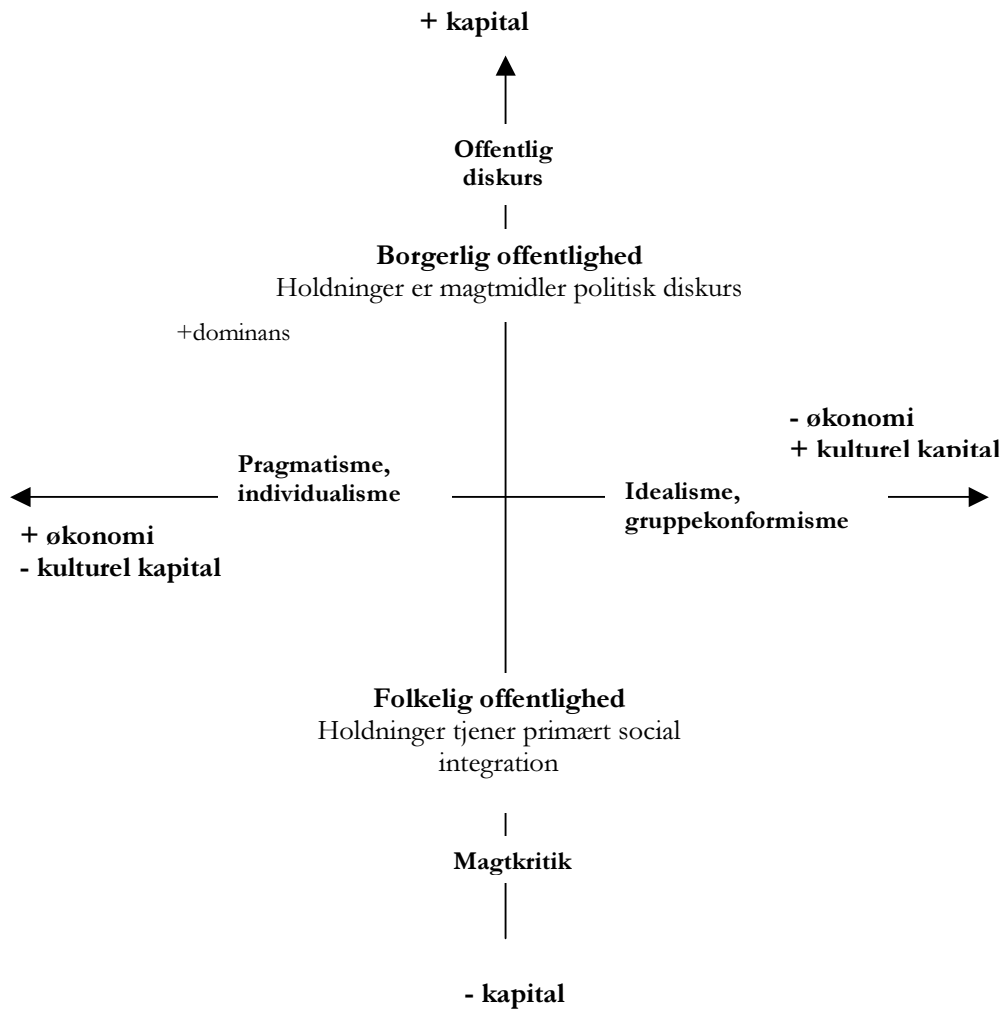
+ kapital

Offentlig diskurs

Borgerlig offentlighed
Holdninger er magtmidler politisk diskurs

+dominans

- økonomi
+ kulturel kapital

Pragmatisme, individualisme

Idealisme, gruppekonformisme

+ økonomi
- kulturel kapital

Folkelig offentlighed
Holdninger tjener primært social integration

Magtkritik

- kapital